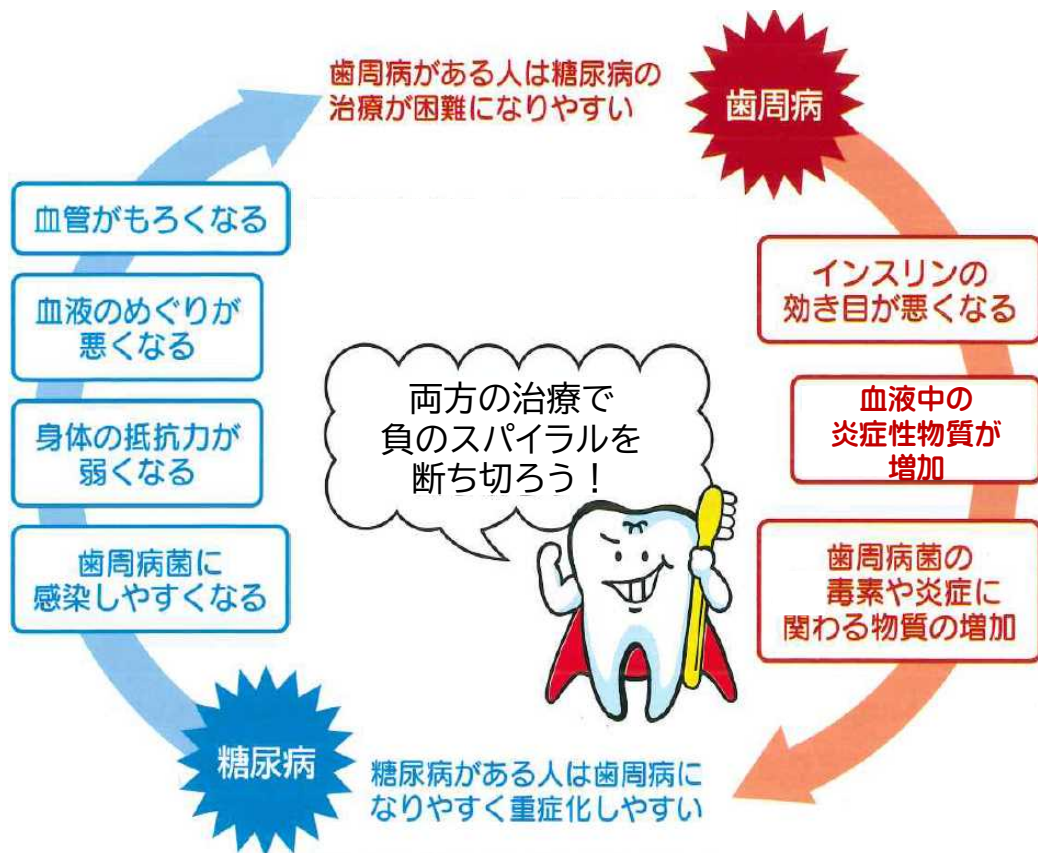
歯周病がある人は糖尿病の治療が困難になりやすい

歯周病

インスリンの効き目が悪くなる

血液中の炎症性物質が増加

歯周病菌の毒素や炎症に関わる物質の増加

糖尿病がある人は歯周病になりやすく重症化しやすい

糖尿病

歯周病菌に感染しやすくなる

身体の抵抗力が弱くなる

血液のめぐりが悪くなる

血管がもろくなる

両方の治療で負のスパイラルを断ち切ろう！